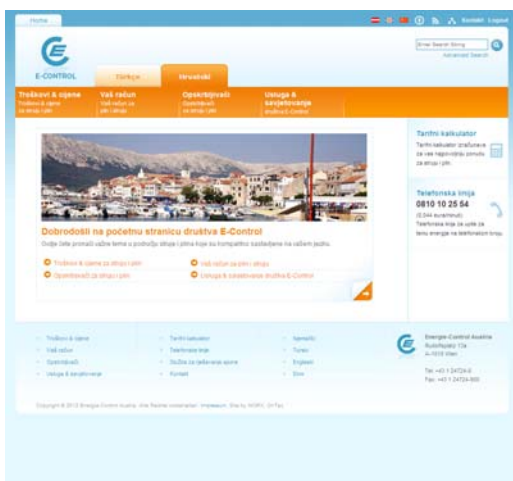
Home

Kontakt Logout

E-CONTROL

Enter Search String
Advanced Search

Türkçe
Hrvatski

Troškovi & cijene
Troškovi & cijene za struju i plin

Vaš račun
Vaš račun za plin i struju

Opskrbljivači
Opskrbljivači za struju i plin

Usluga & savjetovanje
društva E-Control

Dobrodošli na početnu stranicu društva E-Control

Ovdje ćete pronaći važne teme u području struje i plina koje su kompaktno sastavljene na vašem jeziku.

Troškovi & cijene za struju i plin
Vaš račun za plin i struju
Opskrbljivači za struju i plin
Usluga & savjetovanje društva E-Control

Tarifni kalkulator
Tarifni kalkulator izračunava za vas najpovoljniju ponudu za struju i plin.

Telefonska linija
0810 10 25 54
(0,044 euro/minuti)
Telefonska linija za upite za temu energije na telefonskom broju.

Troškovi & cijene
Vaš račun
Opskrbljivači
Usluga & savjetovanje

Tarifni kalkulator
Telefonske linije
Služba za rješavanje sporova
Kontakt

Deutsch
Türkçe
English
Bosi

Energie-Control Austria
Rudolfsplatz 13a
A-1010 Wien

Tel: +43 1 24724-0
Fax: +43 1 24724-900

Copyright © 2012 Energie-Control Austria. Alle Rechte vorbehalten | Impressum | Site by WIRK, OnTec